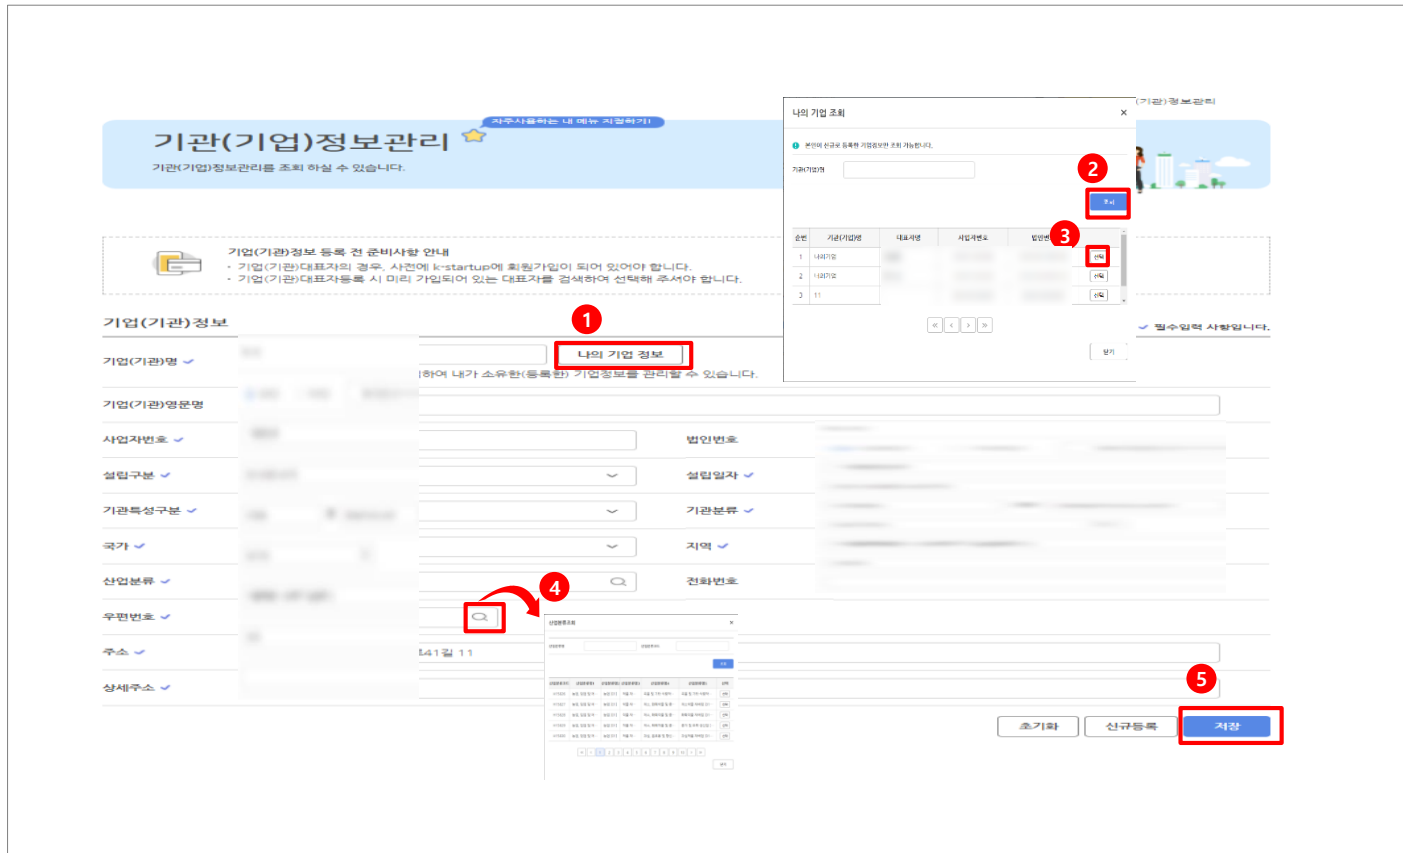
자주사용하는 내 메뉴 지정하기!

기관(기업)정보관리

기관(기업)정보관리를 조회 하실 수 있습니다.

기관)정보관리

나의 기업 조회

본인이 신규로 등록한 기업정보만 조회 가능합니다.

기관(기업)명

2

조회

3

| 순번 | 기관(기업)명 | 대표자명 | 사업자번호 | 법인번 | |
|---|---|---|---|---|---|
| 1 | 너의기업 | | | | 선택 |
| 2 | 너의기업 | | | | 선택 |
| 3 | 11 | | | | 선택 |

닫기

기업(기관)정보 등록 전 준비사항 안내

- 기업(기관)대표자의 경우, 사전에 k-startup에 회원가입이 되어 있어야 합니다.
- 기업(기관)대표자등록 시 미리 가입되어 있는 대표자를 검색하여 선택해 주셔야 합니다.

기업(기관)정보

필수입력 사항입니다.

1

기업(기관)명

나의 기업 정보

하여 내가 소유한(등록한) 기업정보를 관리할 수 있습니다.

기업(기관)영문명

사업자번호

법인번호

설립구분

설립일자

기관특성구분

기관분류

국가

지역

산업분류

전화번호

4

우편번호

산업분류조회

주소

41길 11

5

상세주소

초기화

신규등록

저장